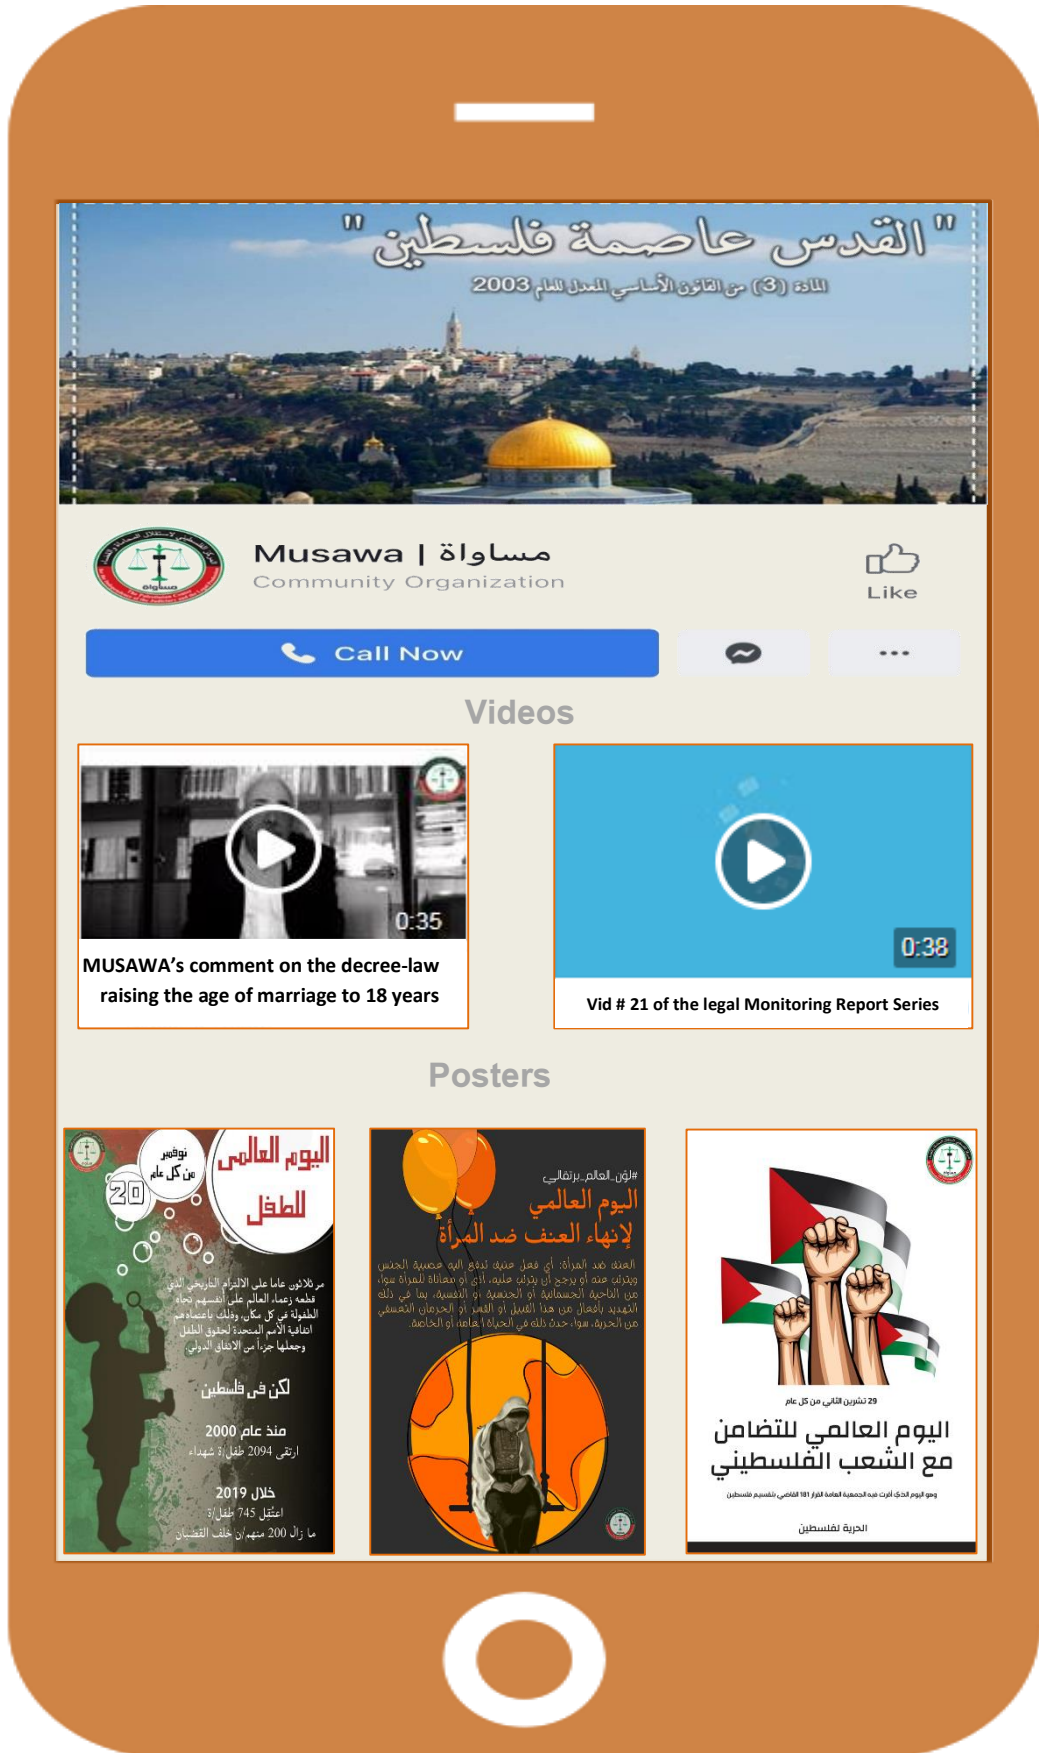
"القدس عاصمة فلسطين"
المادة (3) من القانون الأساسي المعدل للعام 2003

Musawa | مساواة
Community Organization
Like

Call Now

...

Videos

0:35
MUSAWA's comment on the decree-law raising the age of marriage to 18 years

0:38
Vid # 21 of the legal Monitoring Report Series

Posters

اليوم العالمي للطفل
20 نوفمبر من كل عام
مر ثلاثون عاما على الالتزام التاريخي الذي قطعه زعماء العالم على أنفسهم تجاه الطفولة في كل مكان، وذلك باعتمادهم اتفاقية الأمم المتحدة لحقوق الطفل وجعلها جزءاً من الاتفاق الدولي
لكن في فلسطين
منذ عام 2000
ارتقى 2094 طفل/ة شهداء
خلال 2019
اعتقل 745 طفل/ة
ما زال 200 منهم/ن خلف القضبان

#لون_العالم_برتقالي
اليوم العالمي لإنهاء العنف ضد المرأة
العنف ضد المرأة: أي فعل عنيف تدفع اليه عصبية الجنس ويترتب عليه أو يرجح أن يترتب عليه، أذى أو معاناة للمرأة سواء من الناحية الجسمانية أو الجنسية أو النفسية، بما في ذلك التهديد بأفعال من هذا القبيل أو القسر أو الحرمان التعسفي من الحرية، سواء حدث ذلك في الحياة العامة أو الخاصة.

29 تشرين الثاني من كل عام
اليوم العالمي للتضامن مع الشعب الفلسطيني
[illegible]
الحرية لفلسطين